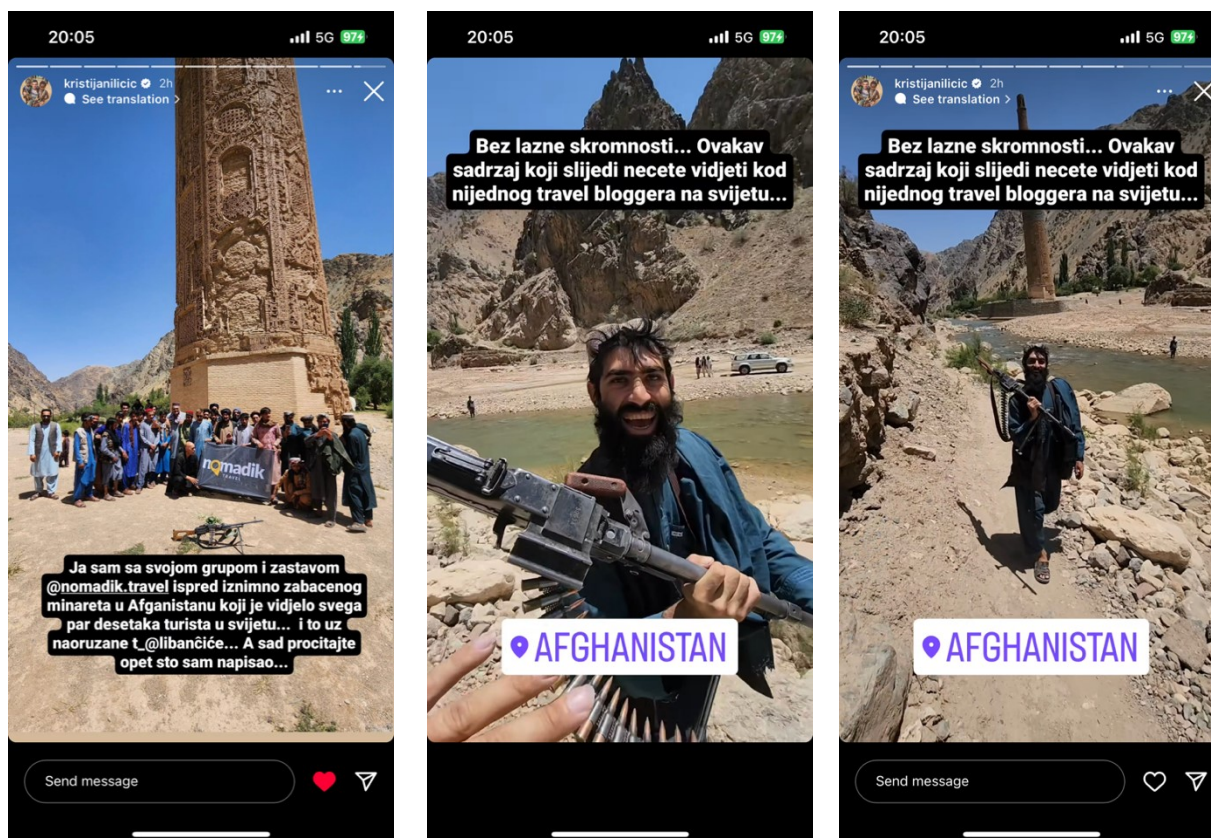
20:05
5G 97

kristijanilicic 2h
See translation

nomadik
TRAVEL

Ja sam sa svojom grupom i zastavom @nomadik.travel ispred iznimno zabacenog minareta u Afganistanu koji je vidjelo svega par desetaka turista u svijetu... i to uz naoruzane t_@libančiće... A sad procitajte opet sto sam napisao...

Send message

20:05
5G 97

Bez lazne skromnosti... Ovakav sadrzaj koji slijedi necete vidjeti kod nijednog travel bloggera na svijetu...

AFGHANISTAN

20:05
5G 97

kristijanilicic 2h
See translation

Bez lazne skromnosti... Ovakav sadrzaj koji slijedi necete vidjeti kod nijednog travel bloggera na svijetu...

AFGHANISTAN

Send message